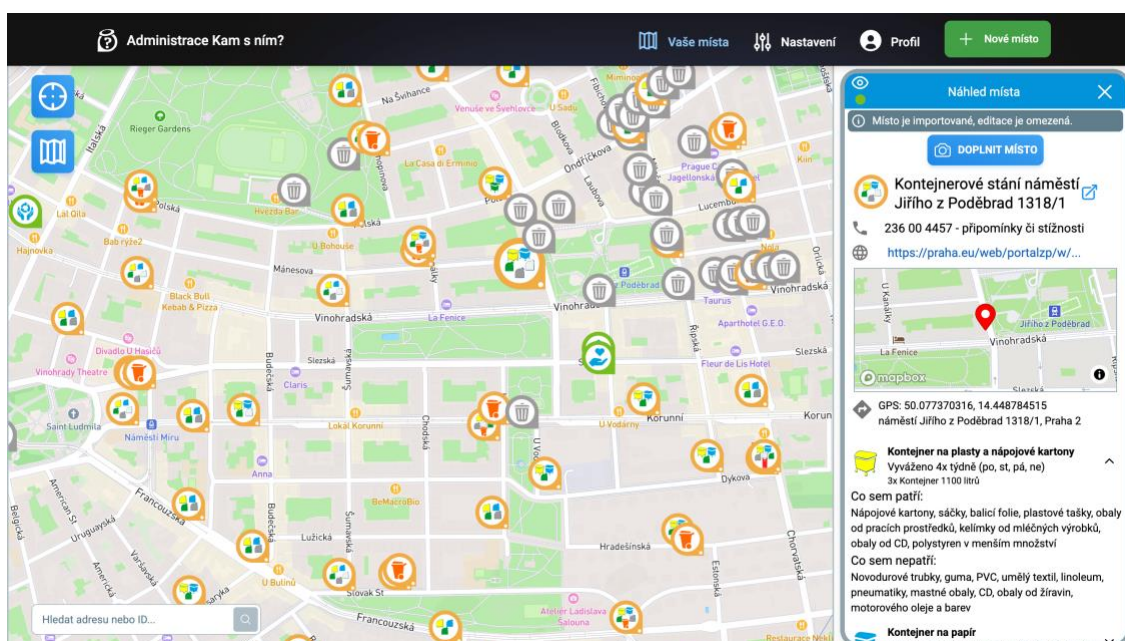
Administrace Kam s ním?

Vaše místa
Nastavení
Profil
+ Nové místo

Náhled místa

Místo je importované, editace je omezená.

DOPLNIT MÍSTO

Kontejnerové stání náměstí Jiřího z Poděbrad 1318/1

236 00 4457 - připomínky či stížnosti

https://praha.eu/web/portalzp/w/...

U Kanálky
Jiřího z Poděbrad
La Fenice
Vinohradská
mapbox
Slezská

GPS: 50.077370316, 14.448784515
náměstí Jiřího z Poděbrad 1318/1, Praha 2

Kontejner na plasty a nápojové kartony
Vyváženo 4x týdně (po, st, pá, ne)
3x Kontejner 1100 litrů

Co sem patří:
Nápojové kartony, sáčky, balicí folie, plastové tašky, obaly od pracích prostředků, kelímky od mléčných výrobků, obaly od CD, polystyren v menším množství

Co sem nepatří:
Novodurové trubky, guma, PVC, umělý textil, linoleum, pneumatiky, mastné obaly, CD, obaly od žíravin, motorového oleje a barev

Kontejner na papír

Na Švihance
Rieger Gardens
Italská
Venuše ve Švehlovce
U Sadu
Blodkova
La Casa di Erminio
Ondříčkova
Prague City Jagellonská
Kiri
Lal Qila
Polská
Hvězda Bar
Hajnovka
Bab ryžeZ
U Bohouse
Mánesova
Lucembur
Nitra
Orlická
Vinohradská
Poděbrad
Taurus
Black Bull Kebab & Pizza
Vinohradská
La Fenice
Řipská
Aparthotel G.E.O.
Divadlo U Hasičů
Slezská
Budečská
Šumavská
Vinohrady Theatre
Claris
Fleur de Lis Hotel
Slezská
Saint Ludmila
Náměstí Míru
Lokál Korunní
Chodská
Korunní
U Vodárny
Anna
U Vod
Dykova
Americká
Uruguayská
Francouzská
BeMatroBio
Belgická
Budečská
Lužická
Hradešínská
Chorvatská
Estonská
Šumavská
U Bulinů
Slovak St
Vršovická
Ateliér Ladislava Šalouna
Francouzská
Hledat adresu nebo ID...